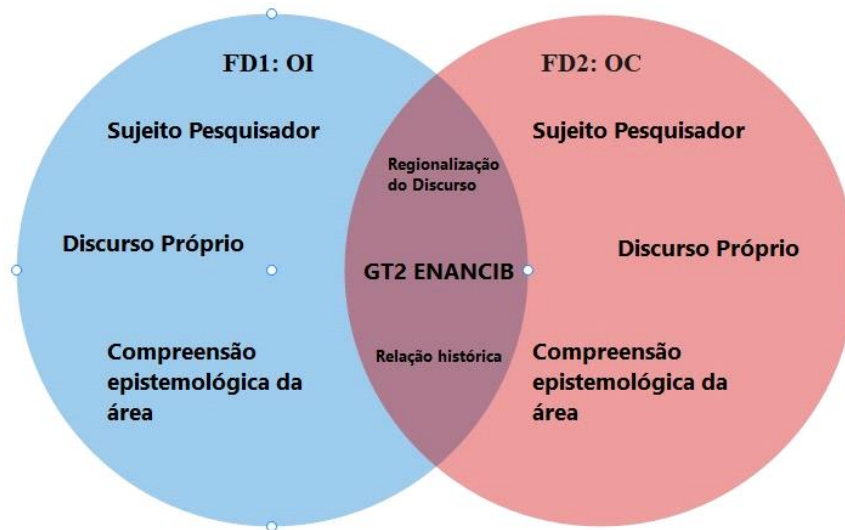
FD1: OI

Sujeito Pesquisador

Discurso Próprio

Compreensão epistemológica da área

FD2: OC

Sujeito Pesquisador

Discurso Próprio

Compreensão epistemológica da área

Regionalização do Discurso

GT2 ENANCIB

Relação histórica